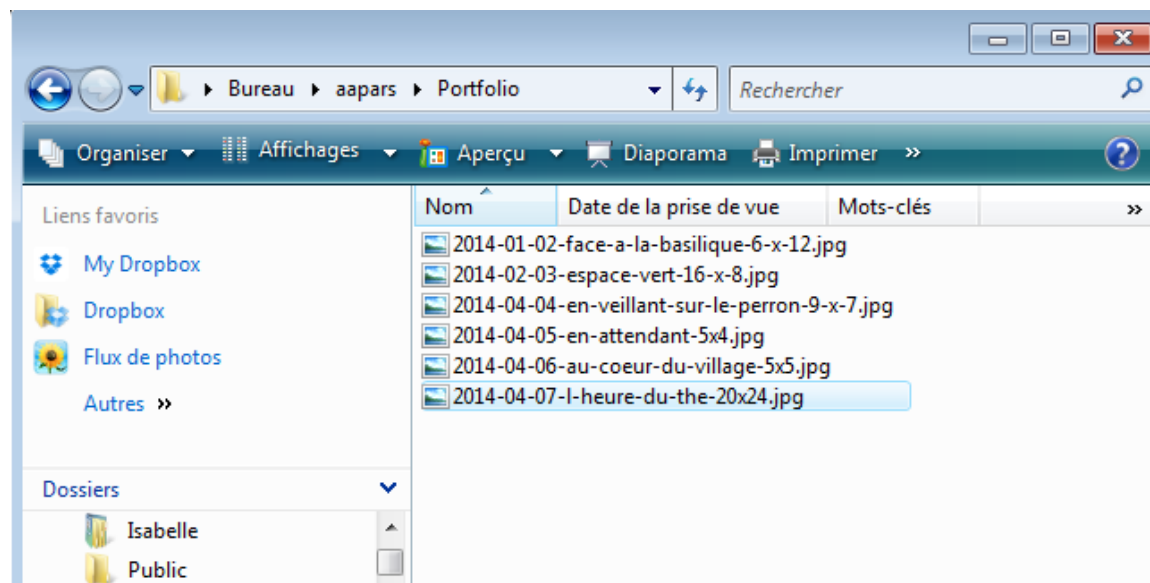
▸ Bureau ▸ aapars ▸ Portfolio

Rechercher

Organiser ▾ Affichages ▾ Aperçu ▾ Diaporama Imprimer »

Liens favoris

My Dropbox

Dropbox

Flux de photos

Autres »

Dossiers

Isabelle

Public

| Nom | Date de la prise de vue | Mots-clés | » |
|---|---|---|---|
| 2014-01-02-face-a-la-basilique-6-x-12.jpg | | | |
| 2014-02-03-espace-vert-16-x-8.jpg | | | |
| 2014-04-04-en-veillant-sur-le-perron-9-x-7.jpg | | | |
| 2014-04-05-en-attendant-5x4.jpg | | | |
| 2014-04-06-au-coeur-du-village-5x5.jpg | | | |
| 2014-04-07-l-heure-du-the-20x24.jpg | | | |